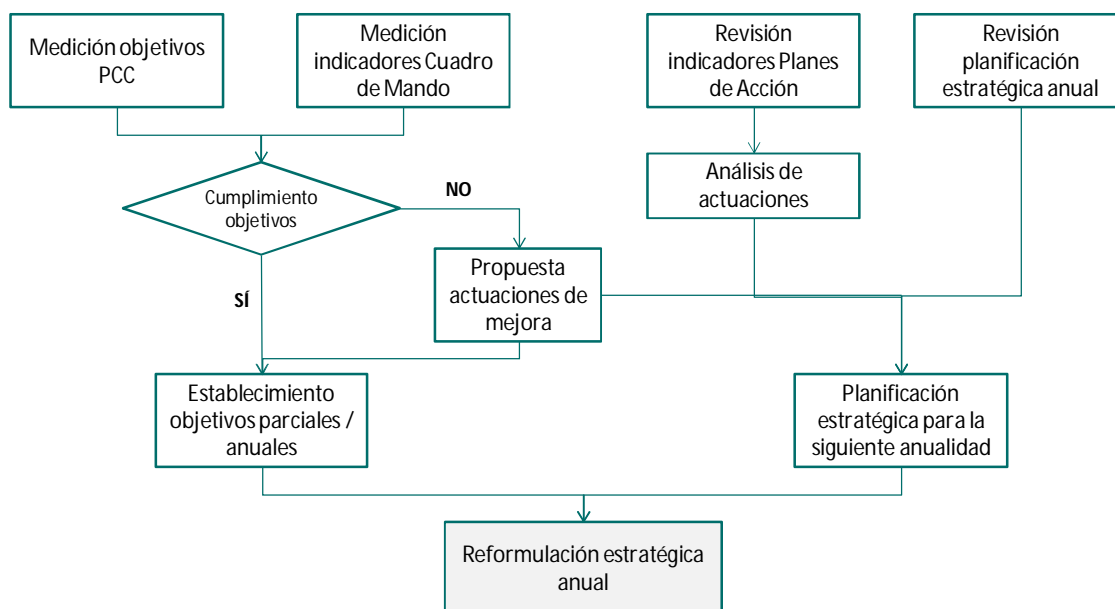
Medición objetivos PCC

Medición indicadores Cuadro de Mando

Revisión indicadores Planes de Acción

Revisión planificación estratégica anual

Cumplimiento objetivos

NO

Análisis de actuaciones

Propuesta actuaciones de mejora

SÍ

Establecimiento objetivos parciales / anuales

Planificación estratégica para la siguiente anualidad

Reformulación estratégica anual